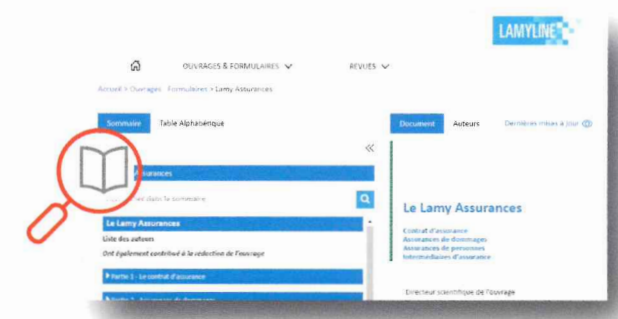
LAMYLINE

OUVRAGES & FORMULAIRES

REVUES

Accueil > Ouvrages - Formulaires > Lamy Assurances

Sommaire

Table Alphabétique

Document

Auteurs

Dernières mises à jour

«

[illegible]urances

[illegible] dans le sommaire

Le Lamy Assurances

Liste des auteurs

Ont également contribué à la rédaction de l'ouvrage

Partie 1 - Le contrat d'assurance

Partie 2 - Assurances de dommages

Le Lamy Assurances

Contrat d'assurance
Assurances de dommages
Assurances de personnes
Intermédiaires d'assurance

Directeur scientifique de l'ouvrage